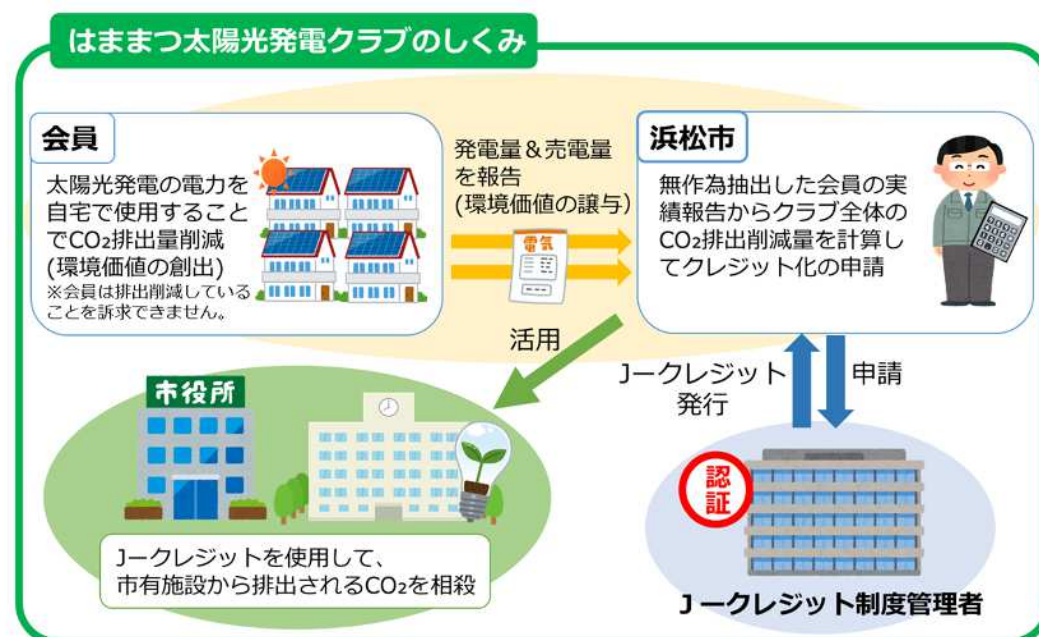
はままつ太陽光発電クラブのしくみ

会員

太陽光発電の電力を自宅で使用することで$CO_2$排出量削減
(環境価値の創出)
※会員は排出削減していることを訴求できません。

発電量＆売電量を報告
(環境価値の譲与)

電気

浜松市

無作為抽出した会員の実績報告からクラブ全体の$CO_2$排出削減量を計算してクレジット化の申請

活用

Jークレジット発行

申請

市役所

Jークレジットを使用して、市有施設から排出される$CO_2$を相殺

認証

Jークレジット制度管理者